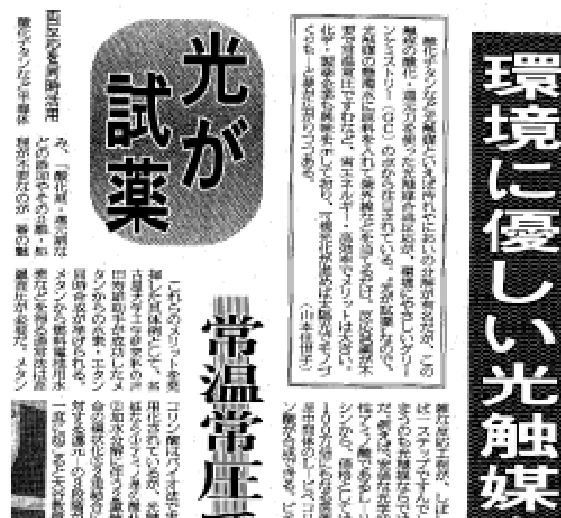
環境に優しい光触媒

光が試薬

常温常圧

酸化チタンなどを触媒にした光反応でこれまでの化学合成法を変えようという研究が盛んだ。この触媒の酸化・還元力を使った光触媒反応は、環境にやさしいグリーンケミストリー（GC）のための有力技術といわれる。光を触媒に照射して光触媒の働きで反応を常温常圧で進めるもので、反応副産物の発生を抑えられるほか、省エネルギー・低廃棄物なメリットが大きい。化学・製薬会社が実用化を目指す。（山本 佳世子）

酸化チタンなど半導体

固定化を再利用

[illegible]

これらのメリットを実証した具体例として、古屋子らの研究グループの成果がある。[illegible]

常温常圧で反応、しか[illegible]ステップで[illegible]

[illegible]